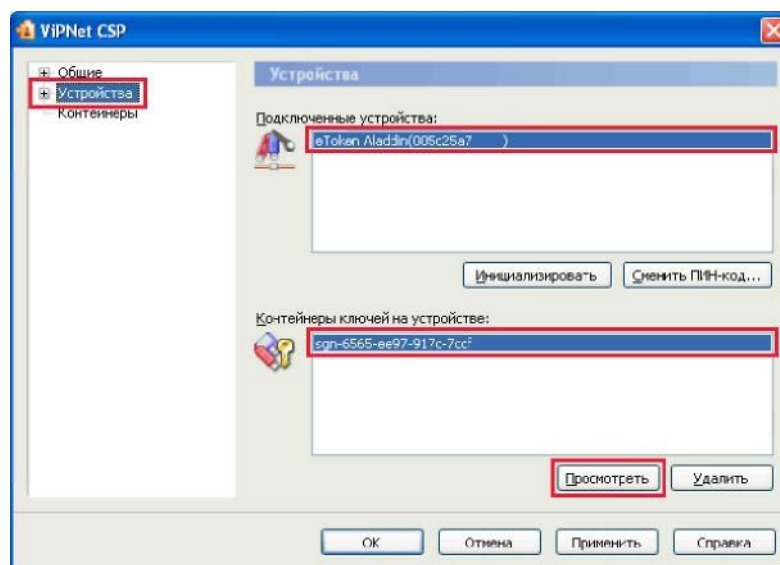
ViPNet CSP

Общие
Устройства
Контейнеры

Устройства

Подключенные устройства:

eToken Aladdin(005c25a7 )

Инициализировать

Сменить ПИН-код...

Контейнеры ключей на устройстве:

sgn-6565-ee97-917c-7ccf

Просмотреть

Удалить

OK

Отмена

Применить

Справка